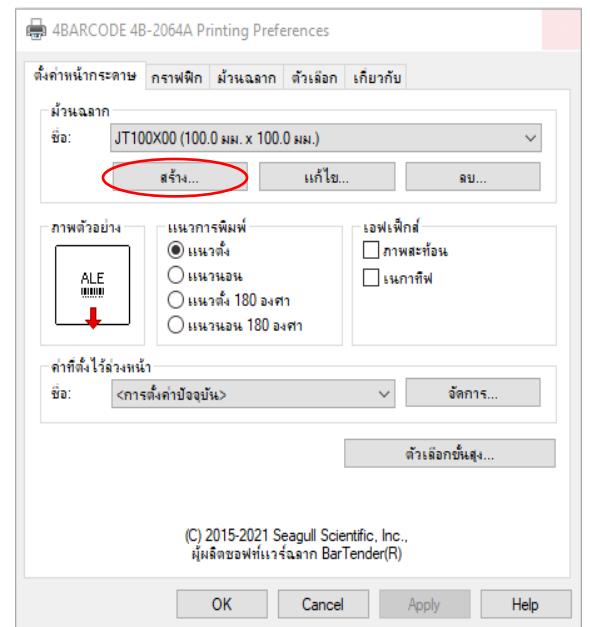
4BARCODE 4B-2064A Printing Preferences

ตั้งค่าหน้ากระดาษ | กราฟฟิก | ม้วนฉลาก | ตัวเลือก | เกี่ยวกับ

ม้วนฉลาก
ชื่อ: JT100X00 (100.0 มม. x 100.0 มม.)
สร้าง... | แก้ไข... | ลบ...

ภาพตัวอย่าง
ALE

แนวการพิมพ์
แนวตั้ง
แนวนอน
แนวตั้ง 180 องศา
แนวนอน 180 องศา

เอฟเฟ็กส์
ภาพสะท้อน
เนกาทีฟ

ค่าที่ตั้งไว้ล่วงหน้า
ชื่อ: <การตั้งค่าปัจจุบัน>
จัดการ...

ตัวเลือกขั้นสูง...

(C) 2015-2021 Seagull Scientific, Inc.,
ผู้ผลิตซอฟท์แวร์ฉลาก BarTender(R)

OK | Cancel | Apply | Help